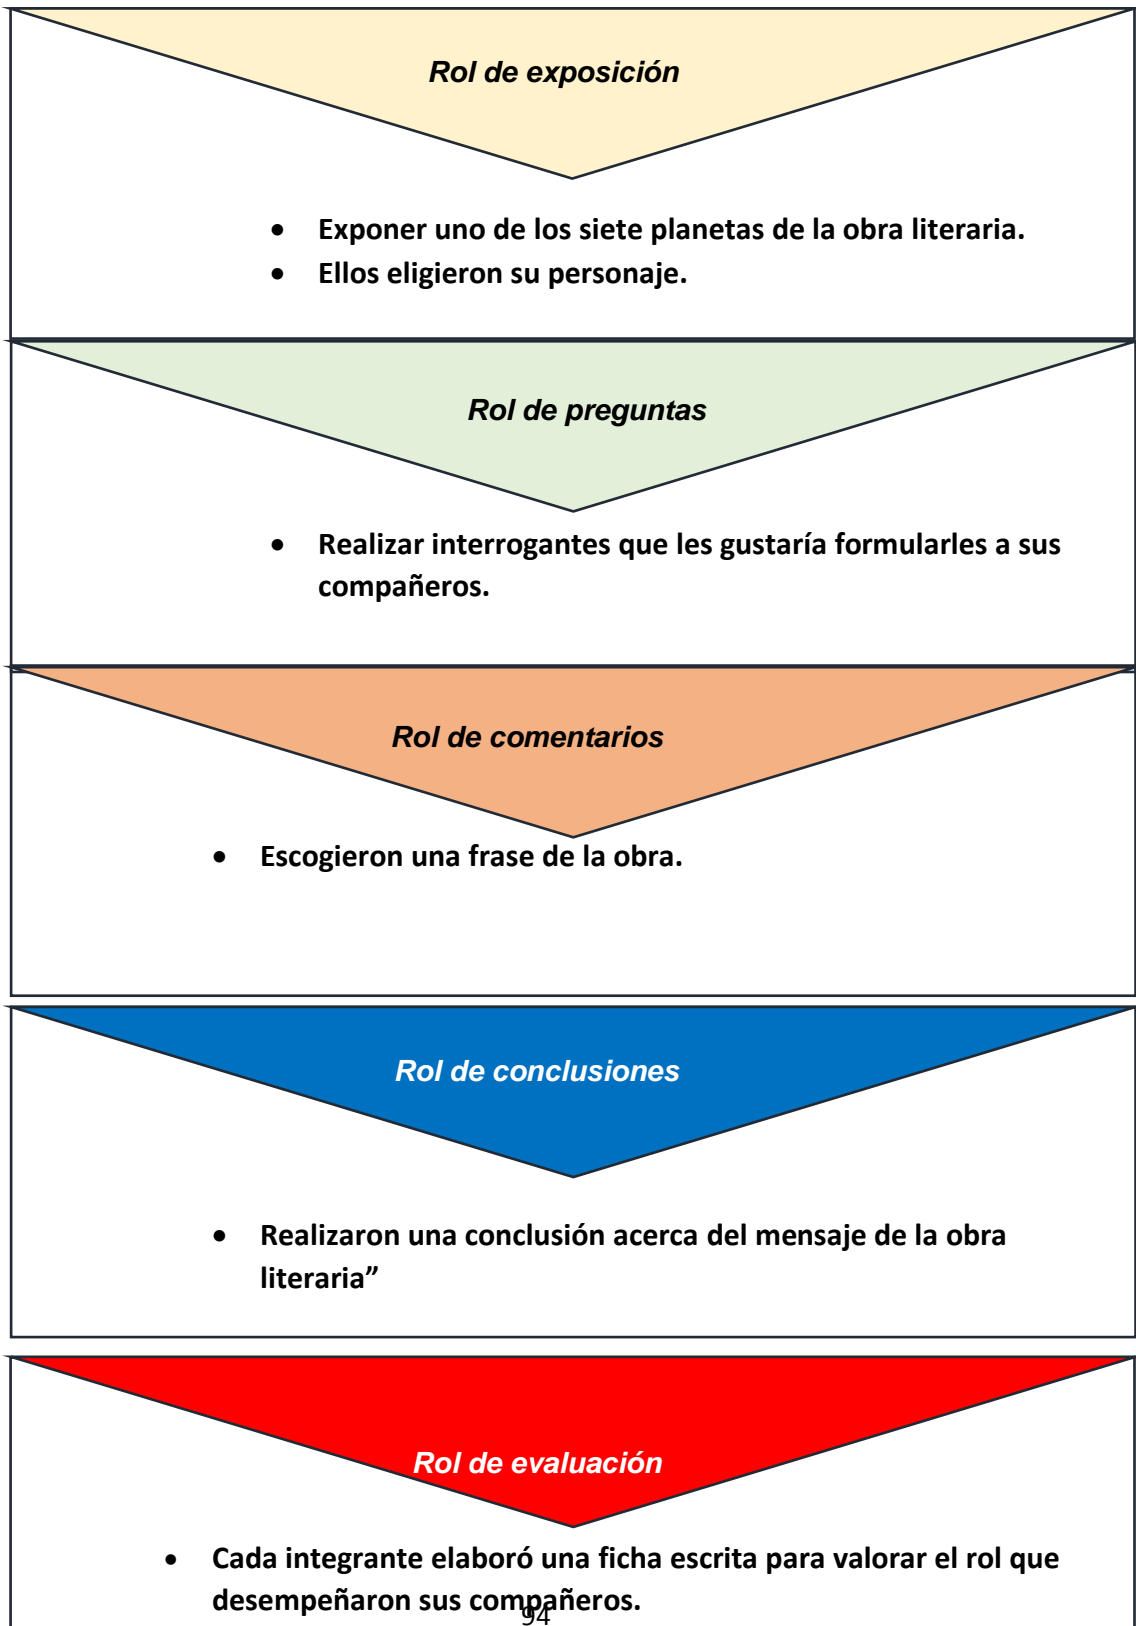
Rol de exposición

- Exponer uno de los siete planetas de la obra literaria.
- Ellos eligieron su personaje.

Rol de preguntas

- Realizar interrogantes que les gustaría formularles a sus compañeros.

Rol de comentarios

- Escogieron una frase de la obra.

Rol de conclusiones

- Realizaron una conclusión acerca del mensaje de la obra literaria”

Rol de evaluación

- Cada integrante elaboró una ficha escrita para valorar el rol que desempeñaron sus compañeros.

94